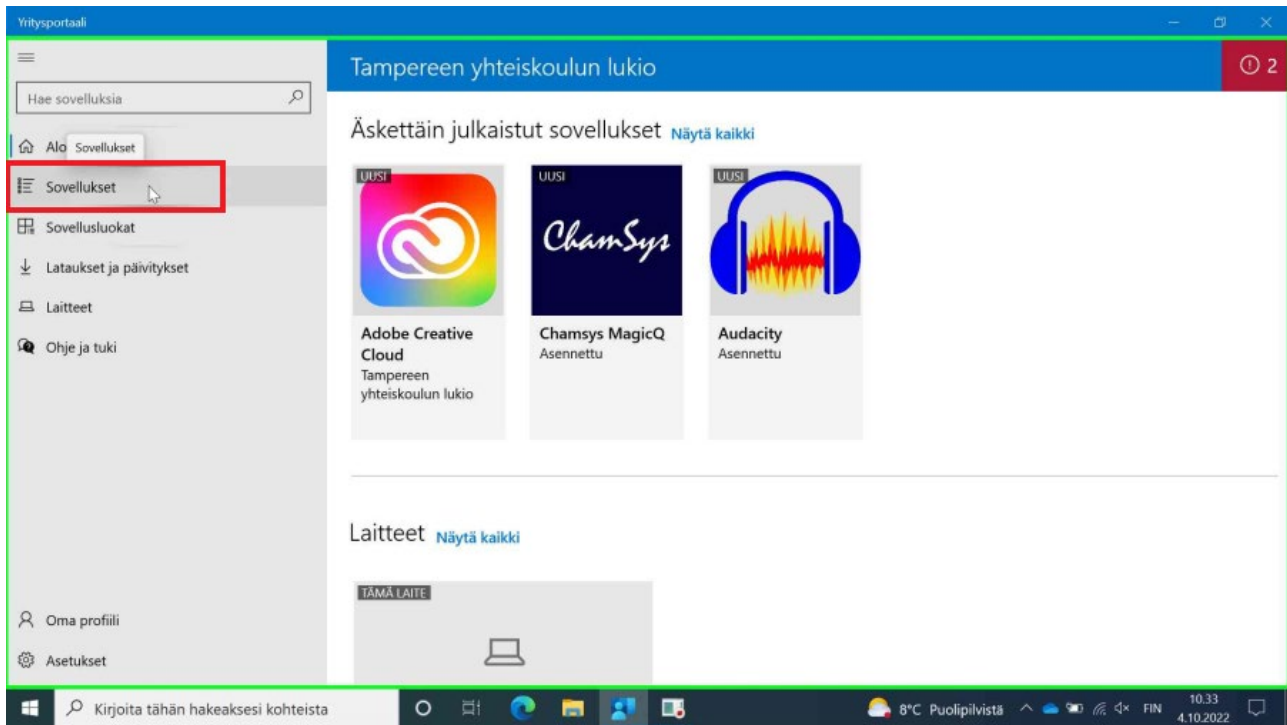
Yritysportaali

Hae sovelluksia

Alo Sovellukset

Sovellukset

Sovellusluokat

Lataukset ja päivitykset

Laitteet

Ohje ja tuki

Oma profiili

Asetukset

Tampereen yhteiskoulun lukio

2

Äskettäin julkaistut sovellukset Näytä kaikki

UUSI

Adobe Creative Cloud
Tampereen yhteiskoulun lukio

UUSI

ChamSys

Chamsys MagicQ
Asennettu

UUSI

Audacity
Asennettu

Laitteet Näytä kaikki

TÄMÄ LAITE

Kirjoita tähän hakeaksesi kohteista

8°C Puolipilvistä FIN 10.33 4.10.2022